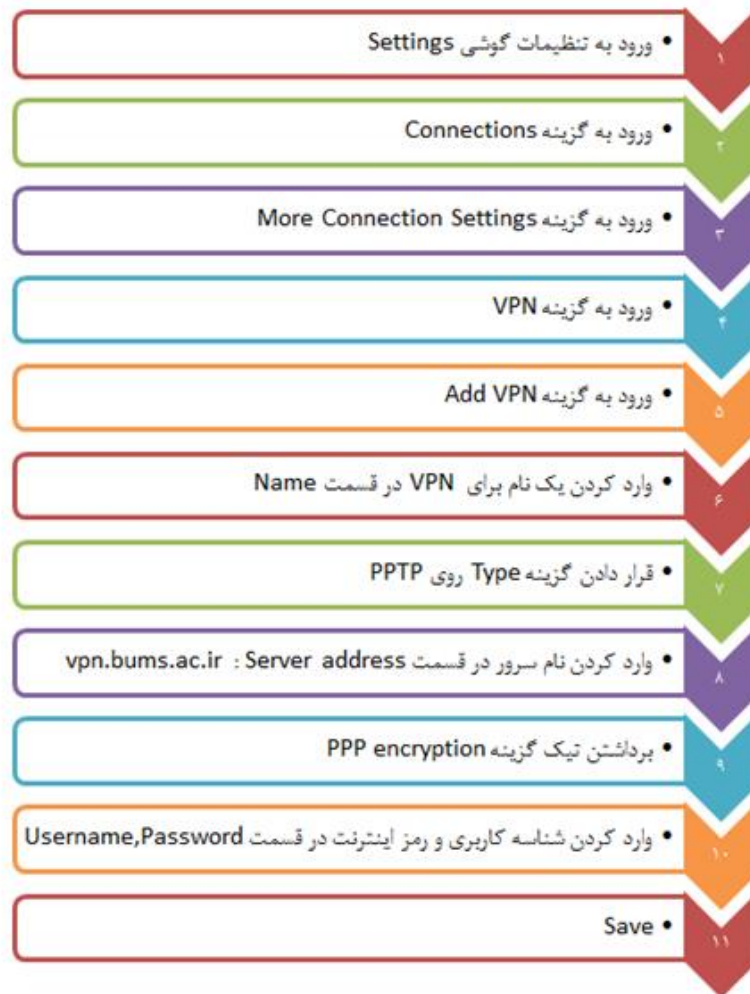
۱
• ورود به تنظیمات گوشی Settings

۲
• ورود به گزینه Connections

۳
• ورود به گزینه More Connection Settings

۴
• ورود به گزینه VPN

۵
• ورود به گزینه Add VPN

۶
• وارد کردن یک نام برای VPN در قسمت Name

۷
• قرار دادن گزینه Type روی PPTP

۸
• وارد کردن نام سرور در قسمت Server address : vpn.bums.ac.ir

۹
• برداشتن تیک گزینه PPP encryption

۱۰
• وارد کردن شناسه کاربری و رمز اینترنت در قسمت Username,Password

۱۱
• Save